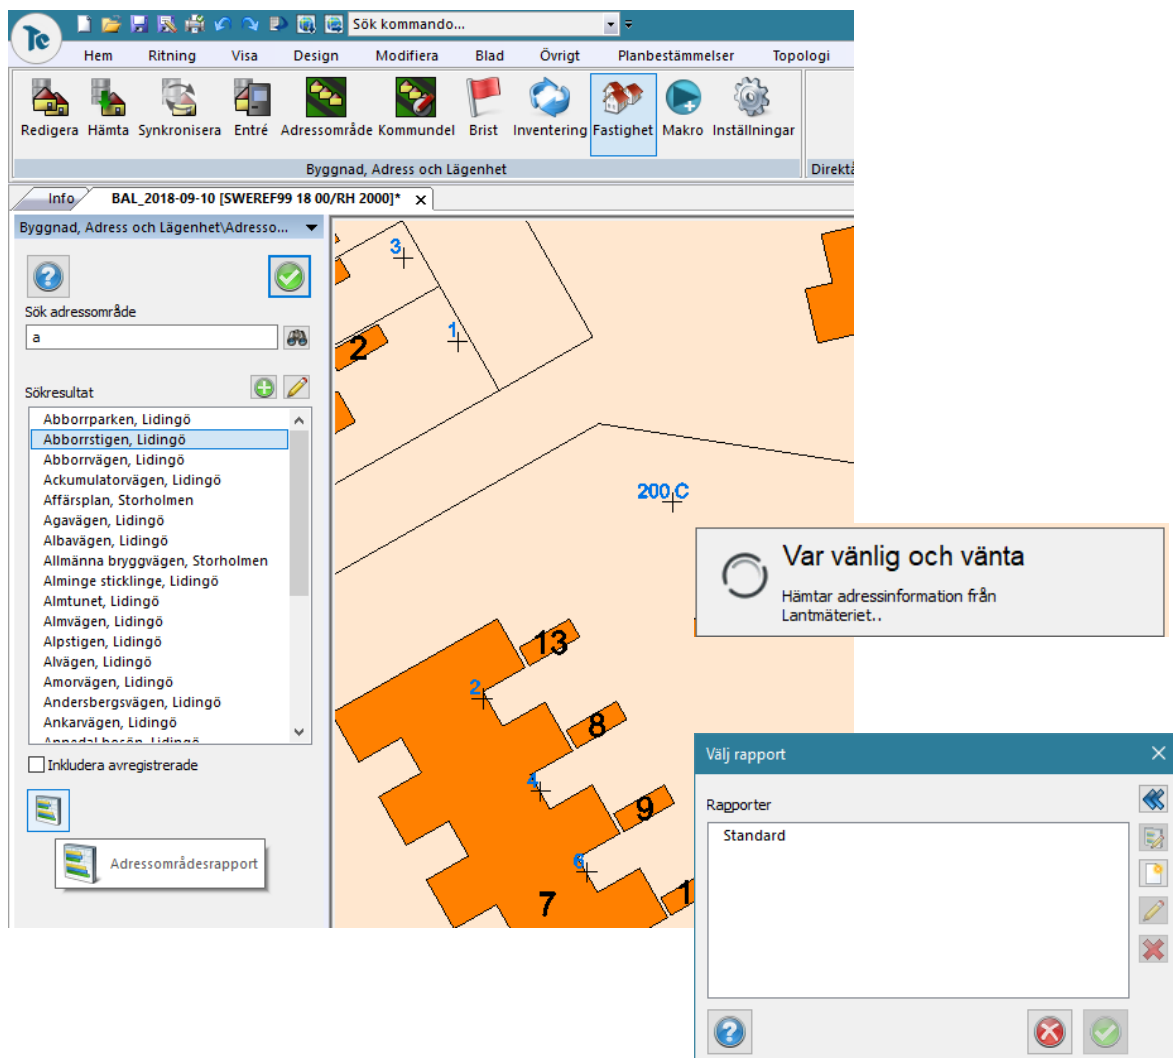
Sök kommando...

Hem Ritning Visa Design Modifiera Blad Övrigt Planbestämmelser Topologi

Redigera Hämta Synkronisera Entré Adressområde Kommundel Brist Inventering Fastighet Makro Inställningar

Byggnad, Adress och Lägenhet

Direktä

Info BAL_2018-09-10 [SWEREF99 18 00/RH 2000]*

Byggnad, Adress och Lägenhet\Adresso...

Sök adressområde

a

Sökresultat

Abborrparken, Lidingö
Abborrstigen, Lidingö
Abborrvägen, Lidingö
Ackumulatorvägen, Lidingö
Affärsplan, Storholmen
Agavägen, Lidingö
Albavägen, Lidingö
Allmänna bryggvägen, Storholmen
Alminge sticklinge, Lidingö
Almtunet, Lidingö
Almvägen, Lidingö
Alpstigen, Lidingö
Alvägen, Lidingö
Amorvägen, Lidingö
Andersbergsvägen, Lidingö
Ankarvägen, Lidingö
Annadal hocön, Lidingö

Inkludera avregistrerade

Adressområdesrapport

3
1
2
200 C
13
2
8
4
9
6
7
1

Var vänlig och vänta
Hämtar adressinformation från Lantmäteriet..

Välj rapport

Rapporter

Standard